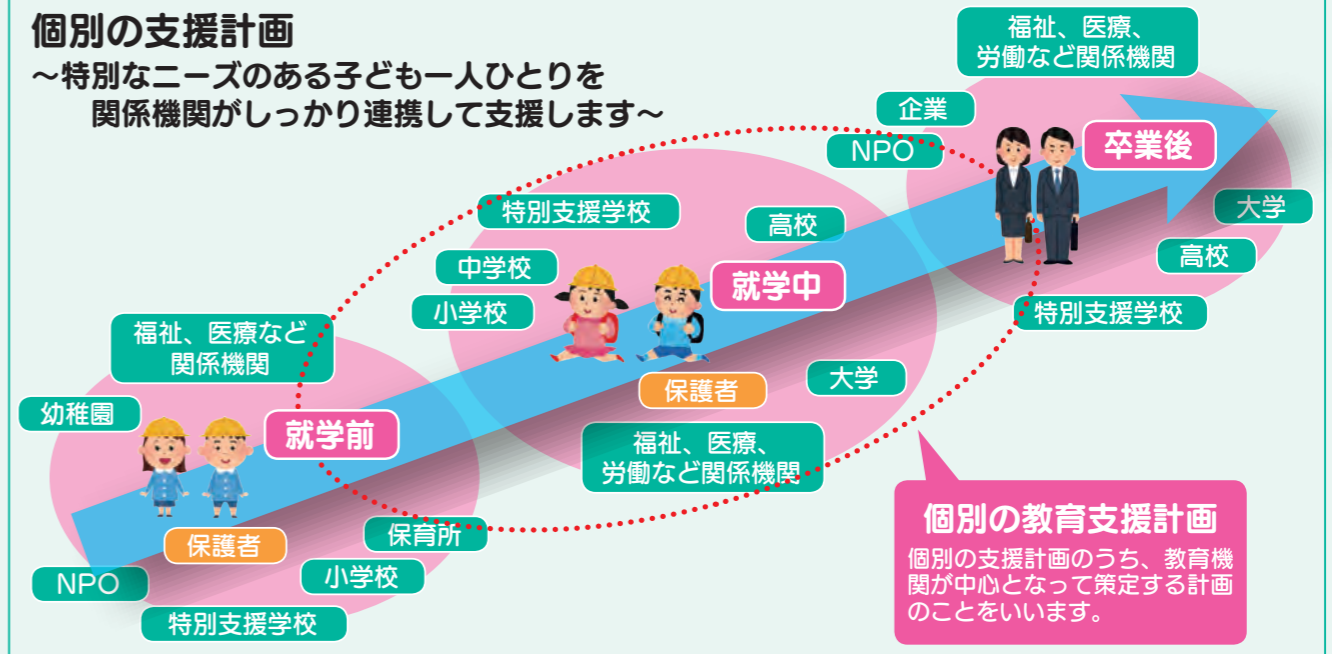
個別の支援計画
～特別なニーズのある子ども一人ひとりを
関係機関がしっかり連携して支援します～

福祉、医療、
労働など関係機関

企業

NPO

卒業後

大学

高校

特別支援学校

特別支援学校

高校

中学校

小学校

就学中

保護者

大学

福祉、医療、
労働など関係機関

福祉、医療など
関係機関

幼稚園

就学前

保護者

保育所

NPO

小学校

特別支援学校

個別の教育支援計画

個別の支援計画のうち、教育機関が中心となって策定する計画のことをいいます。